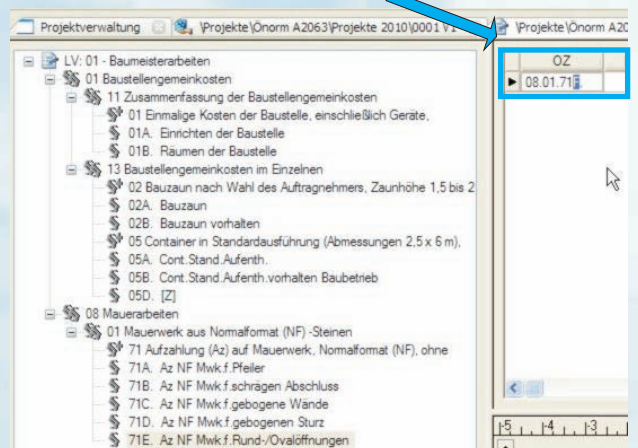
Projektverwaltung \Projekte\Önorm A2063\Projekte 2010\0001 V1 \Projekte\Önorm A20

LV: 01 - Baumeisterarbeiten
01 Baustellengemeinkosten
11 Zusammenfassung der Baustellengemeinkosten
01 Einmalige Kosten der Baustelle, einschließlich Geräte,
01A. Einrichten der Baustelle
01B. Räumen der Baustelle
13 Baustellengemeinkosten im Einzelnen
02 Bauzaun nach Wahl des Auftragnehmers, Zaunhöhe 1,5 bis 2
02A. Bauzaun
02B. Bauzaun vorhalten
05 Container in Standardausführung (Abmessungen 2,5 x 6 m),
05A. Cont.Stand.Aufenth.
05B. Cont.Stand.Aufenth.vorhalten Baubetrieb
05D. [Z]
08 Mauerarbeiten
01 Mauerwerk aus Normalformat (NF) -Steinen
71 Aufzahlung (Az) auf Mauerwerk, Normalformat (NF), ohne
71A. Az NF Mwk.f.Pfeiler
71B. Az NF Mwk.f.schrägen Abschluss
71C. Az NF Mwk.f.gebogene Wände
71D. Az NF Mwk.f.gebogenen Sturz
71E. Az NF Mwk.f.Rund-/Ovalöffnungen

OZ
08.01.71

5 4 3